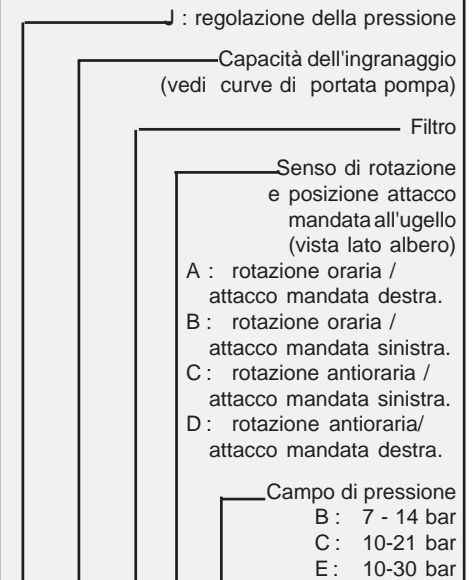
J : regolazione della pressione

Capacità dell'ingranaggio (vedi curve di portata pompa)

Filtro

Senso di rotazione e posizione attacco mandata all'ugello (vista lato albero)
A : rotazione oraria / attacco mandata destra.
B : rotazione oraria / attacco mandata sinistra.
C : rotazione antioraria / attacco mandata sinistra.
D : rotazione antioraria/ attacco mandata destra.

Campo di pressione
B : 7 - 14 bar
C : 10-21 bar
E : 10-30 bar